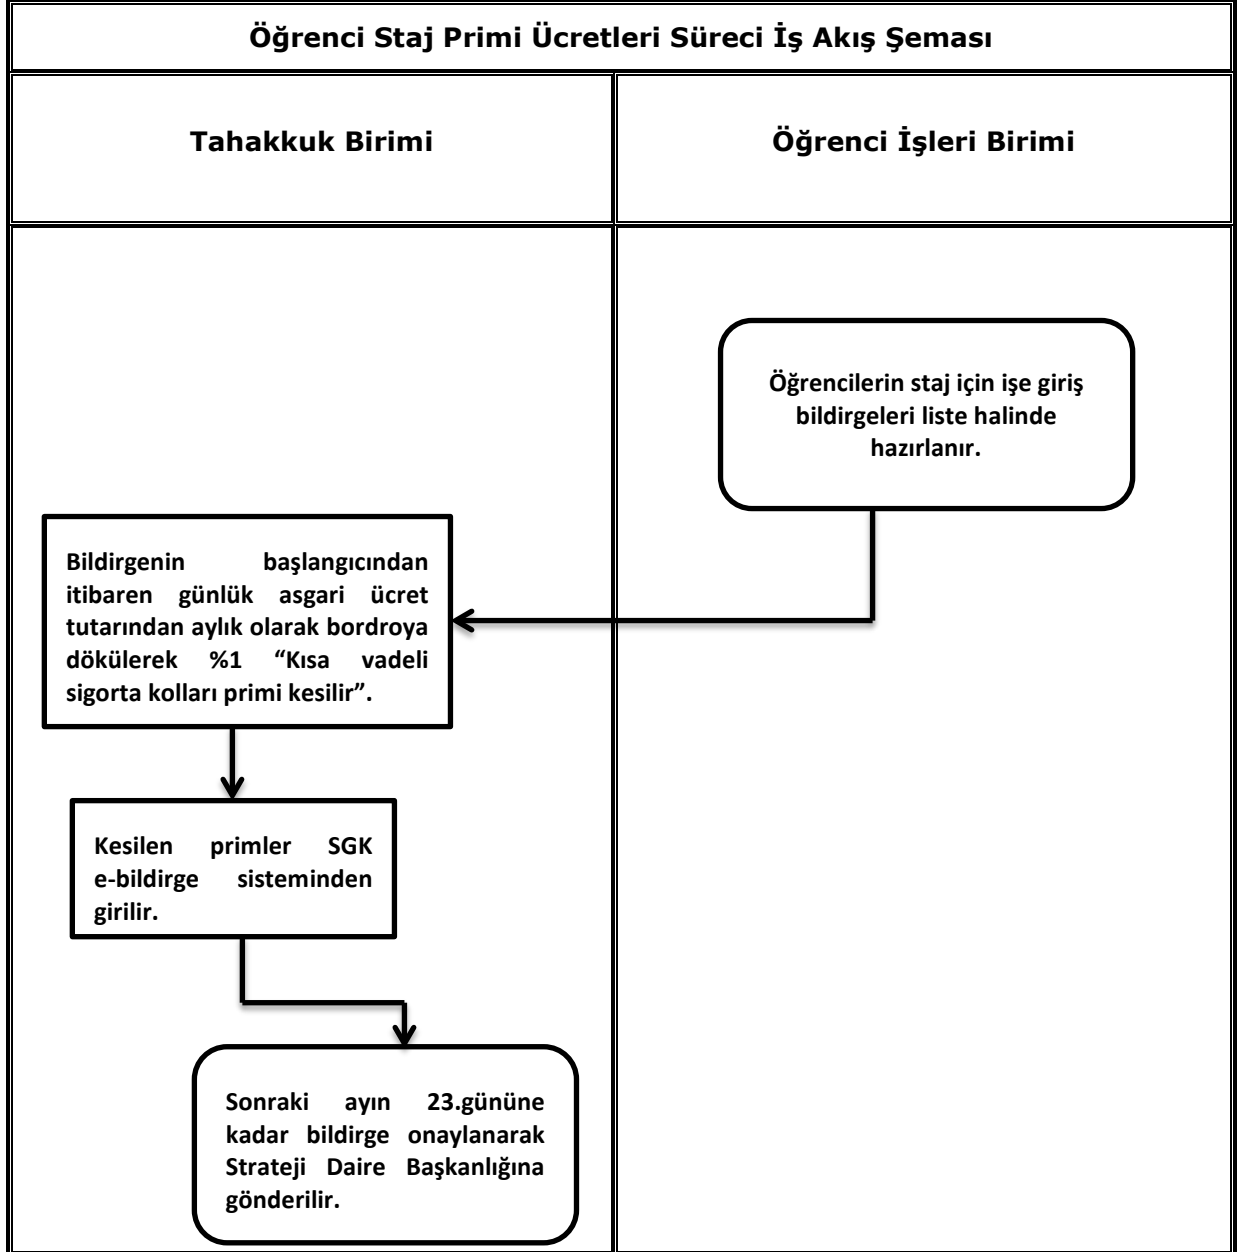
Öğrenci Staj Primi Ücretleri Süreci İş Akış Şeması

Tahakkuk Birimi

Öğrenci İşleri Birimi

Öğrencilerin staj için işe giriş bildirgeleri liste halinde hazırlanır.

Bildirgenin başlangıcından itibaren günlük asgari ücret tutarından aylık olarak bordroya dökülerek %1 “Kısa vadeli sigorta kolları primi kesilir”.

Kesilen primler SGK e-bildirge sisteminden girilir.

Sonraki ayın 23.gününe kadar bildirge onaylanarak Strateji Daire Başkanlığına gönderilir.